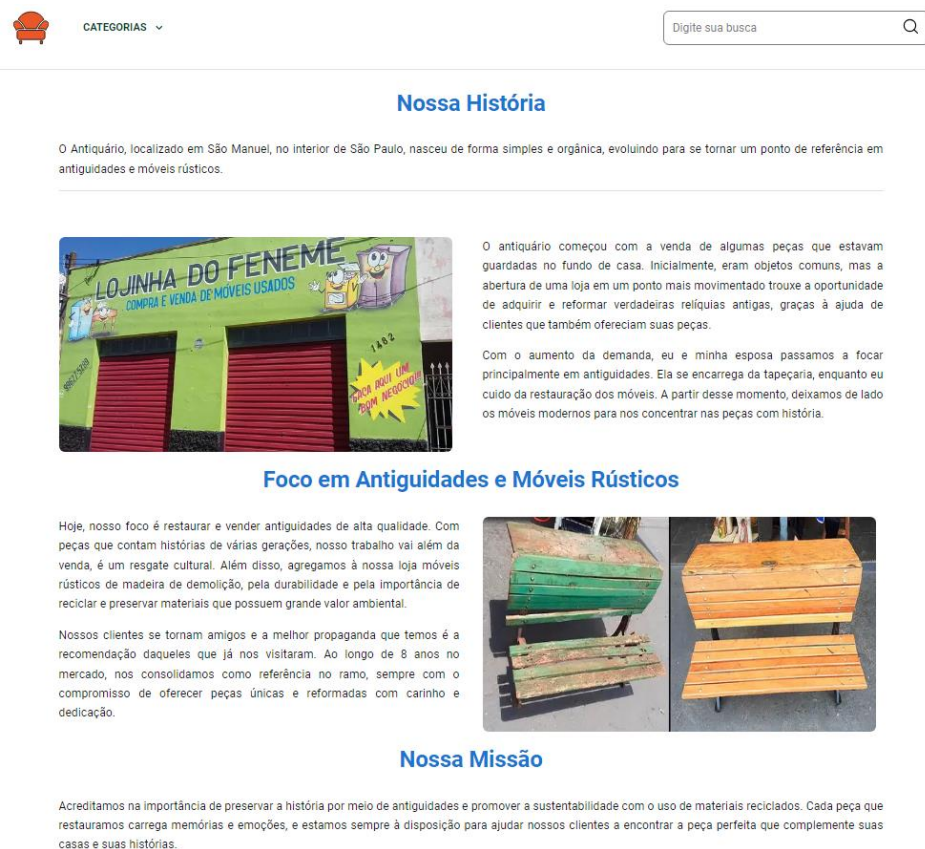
CATEGORIAS

Digite sua busca

Nossa História

O Antiquário, localizado em São Manuel, no interior de São Paulo, nasceu de forma simples e orgânica, evoluindo para se tornar um ponto de referência em antiguidades e móveis rústicos.

LOJINHA DO FENEME
COMPRA E VENDA DE MÓVEIS USADOS
1462
FAÇA AQUI UM BOM NEGÓCIO!

O antiquário começou com a venda de algumas peças que estavam guardadas no fundo de casa. Inicialmente, eram objetos comuns, mas a abertura de uma loja em um ponto mais movimentado trouxe a oportunidade de adquirir e reformar verdadeiras relíquias antigas, graças à ajuda de clientes que também ofereciam suas peças.

Com o aumento da demanda, eu e minha esposa passamos a focar principalmente em antiguidades. Ela se encarrega da tapeçaria, enquanto eu cuido da restauração dos móveis. A partir desse momento, deixamos de lado os móveis modernos para nos concentrar nas peças com história.

Foco em Antiguidades e Móveis Rústicos

Hoje, nosso foco é restaurar e vender antiguidades de alta qualidade. Com peças que contam histórias de várias gerações, nosso trabalho vai além da venda, é um resgate cultural. Além disso, agregamos à nossa loja móveis rústicos de madeira de demolição, pela durabilidade e pela importância de reciclar e preservar materiais que possuem grande valor ambiental.

Nossos clientes se tornam amigos e a melhor propaganda que temos é a recomendação daqueles que já nos visitaram. Ao longo de 8 anos no mercado, nos consolidamos como referência no ramo, sempre com o compromisso de oferecer peças únicas e reformadas com carinho e dedicação.

Nossa Missão

Acreditamos na importância de preservar a história por meio de antiguidades e promover a sustentabilidade com o uso de materiais reciclados. Cada peça que restauramos carrega memórias e emoções, e estamos sempre à disposição para ajudar nossos clientes a encontrar a peça perfeita que complemente suas casas e suas histórias.